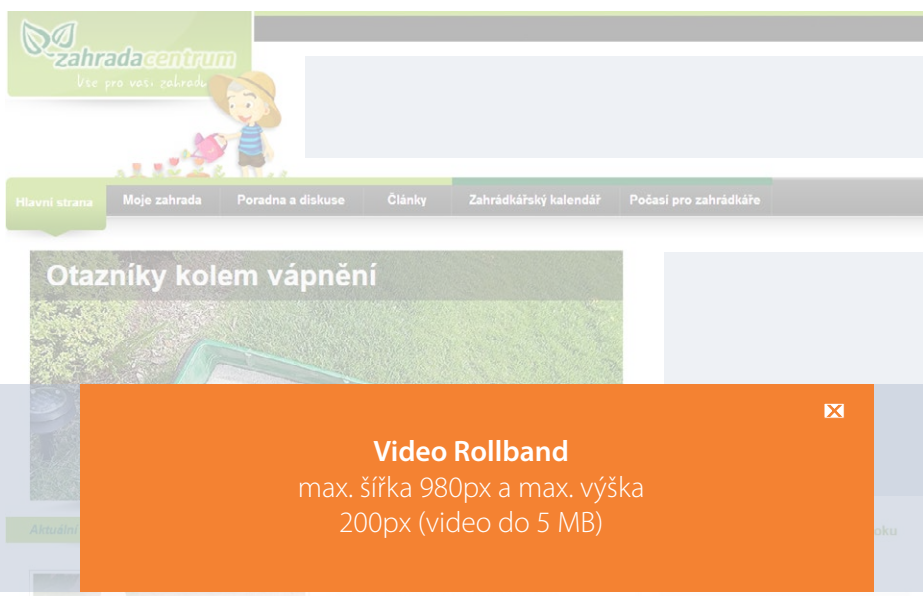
zahradacentrum
vše pro vaši zahradu

Hlavní strana
Moje zahrada
Poradna a diskuse
Články
Zahrádkářský kalendář
Počasí pro zahrádkáře

Otazníky kolem vápnění

Aktuální

oku

Video Rollband
max. šířka 980px a max. výška 200px (video do 5 MB)